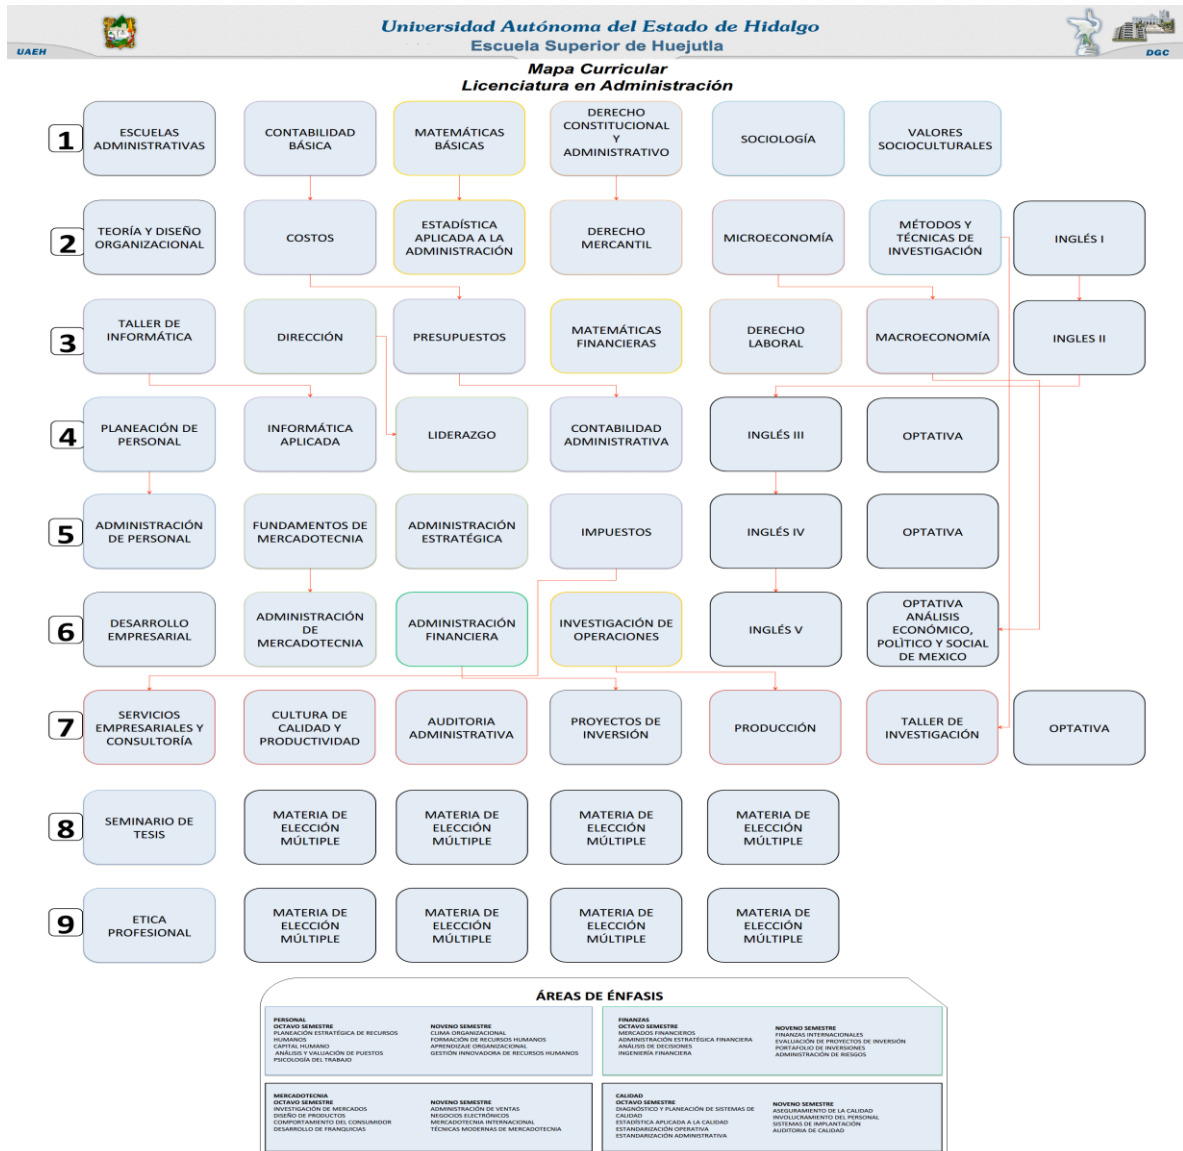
UAEH
Universidad Autónoma del Estado de Hidalgo
Escuela Superior de Huejutla
DGC

Mapa Curricular
Licenciatura en Administración

1
ESCUELAS ADMINISTRATIVAS
CONTABILIDAD BÁSICA
MATEMÁTICAS BÁSICAS
DERECHO CONSTITUCIONAL Y ADMINISTRATIVO
SOCIOLOGÍA
VALORES SOCIOCULTURALES

2
TEORÍA Y DISEÑO ORGANIZACIONAL
COSTOS
ESTADÍSTICA APLICADA A LA ADMINISTRACIÓN
DERECHO MERCANTIL
MICROECONOMÍA
MÉTODOS Y TÉCNICAS DE INVESTIGACIÓN
INGLÉS I

3
TALLER DE INFORMÁTICA
DIRECCIÓN
PRESUPUESTOS
MATEMÁTICAS FINANCIERAS
DERECHO LABORAL
MACROECONOMÍA
INGLES II

4
PLANEACIÓN DE PERSONAL
INFORMÁTICA APLICADA
LIDERAZGO
CONTABILIDAD ADMINISTRATIVA
INGLÉS III
OPTATIVA

5
ADMINISTRACIÓN DE PERSONAL
FUNDAMENTOS DE MERCADOTECNIA
ADMINISTRACIÓN ESTRATÉGICA
IMPUESTOS
INGLÉS IV
OPTATIVA

6
DESARROLLO EMPRESARIAL
ADMINISTRACIÓN DE MERCADOTECNIA
ADMINISTRACIÓN FINANCIERA
INVESTIGACIÓN DE OPERACIONES
INGLÉS V
OPTATIVA ANÁLISIS ECONÓMICO, POLÍTICO Y SOCIAL DE MEXICO

7
SERVICIOS EMPRESARIALES Y CONSULTORÍA
CULTURA DE CALIDAD Y PRODUCTIVIDAD
AUDITORIA ADMINISTRATIVA
PROYECTOS DE INVERSIÓN
PRODUCCIÓN
TALLER DE INVESTIGACIÓN
OPTATIVA

8
SEMINARIO DE TESIS
MATERIA DE ELECCIÓN MÚLTIPLE
MATERIA DE ELECCIÓN MÚLTIPLE
MATERIA DE ELECCIÓN MÚLTIPLE
MATERIA DE ELECCIÓN MÚLTIPLE

9
ETICA PROFESIONAL
MATERIA DE ELECCIÓN MÚLTIPLE
MATERIA DE ELECCIÓN MÚLTIPLE
MATERIA DE ELECCIÓN MÚLTIPLE
MATERIA DE ELECCIÓN MÚLTIPLE

ÁREAS DE ÉNFASIS

PERSONAL
OCTAVO SEMESTRE
PLANEACIÓN ESTRATÉGICA DE RECURSOS HUMANOS
CAPITAL HUMANO
ANÁLISIS Y VALUACIÓN DE PUESTOS
PSICOLOGÍA DEL TRABAJO
NOVENO SEMESTRE
CLIMA ORGANIZACIONAL
FORMACIÓN DE RECURSOS HUMANOS
APRENDIZAJE ORGANIZACIONAL
GESTIÓN INNOVADORA DE RECURSOS HUMANOS

FINANZAS
OCTAVO SEMESTRE
MERCADOS FINANCIEROS
ADMINISTRACIÓN ESTRATÉGICA FINANCIERA
ANÁLISIS DE DECISIONES
INGENIERÍA FINANCIERA
NOVENO SEMESTRE
FINANZAS INTERNACIONALES
EVALUACIÓN DE PROYECTOS DE INVERSIÓN
PORTAFOLIO DE INVERSIONES
ADMINISTRACIÓN DE RIESGOS

MERCADOTECNIA
OCTAVO SEMESTRE
INVESTIGACIÓN DE MERCADOS
DISEÑO DE PRODUCTOS
COMPORTAMIENTO DEL CONSUMIDOR
DESARROLLO DE FRANQUICIAS
NOVENO SEMESTRE
ADMINISTRACIÓN DE VENTAS
NEGOCIOS ELECTRÓNICOS
MERCADOTECNIA INTERNACIONAL
TÉCNICAS MODERNAS DE MERCADOTECNIA

CALIDAD
OCTAVO SEMESTRE
DIAGNÓSTICO Y PLANEACIÓN DE SISTEMAS DE CALIDAD
ESTADÍSTICA APLICADA A LA CALIDAD
ESTANDARIZACIÓN OPERATIVA
ESTANDARIZACIÓN ADMINISTRATIVA
NOVENO SEMESTRE
ASEGURAMIENTO DE LA CALIDAD
INVOLUCRAMIENTO DEL PERSONAL
SISTEMAS DE IMPLANTACIÓN
AUDITORIA DE CALIDAD